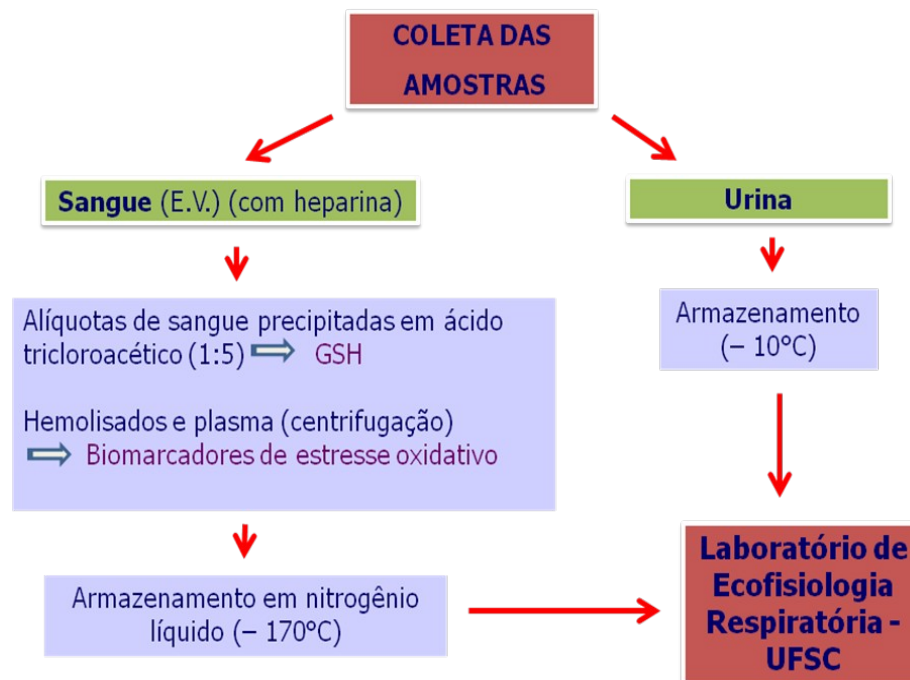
COLETA DAS AMOSTRAS

Sangue (E.V.) (com heparina)

Alíquotas de sangue precipitadas em ácido tricloroacético (1:5) $\Rightarrow$ GSH

Hemolisados e plasma (centrifugação) $\Rightarrow$ Biomarcadores de estresse oxidativo

Armazenamento em nitrogênio líquido (– 170°C)

Urina

Armazenamento (– 10°C)

Laboratório de Ecofisiologia Respiratória - UFSC